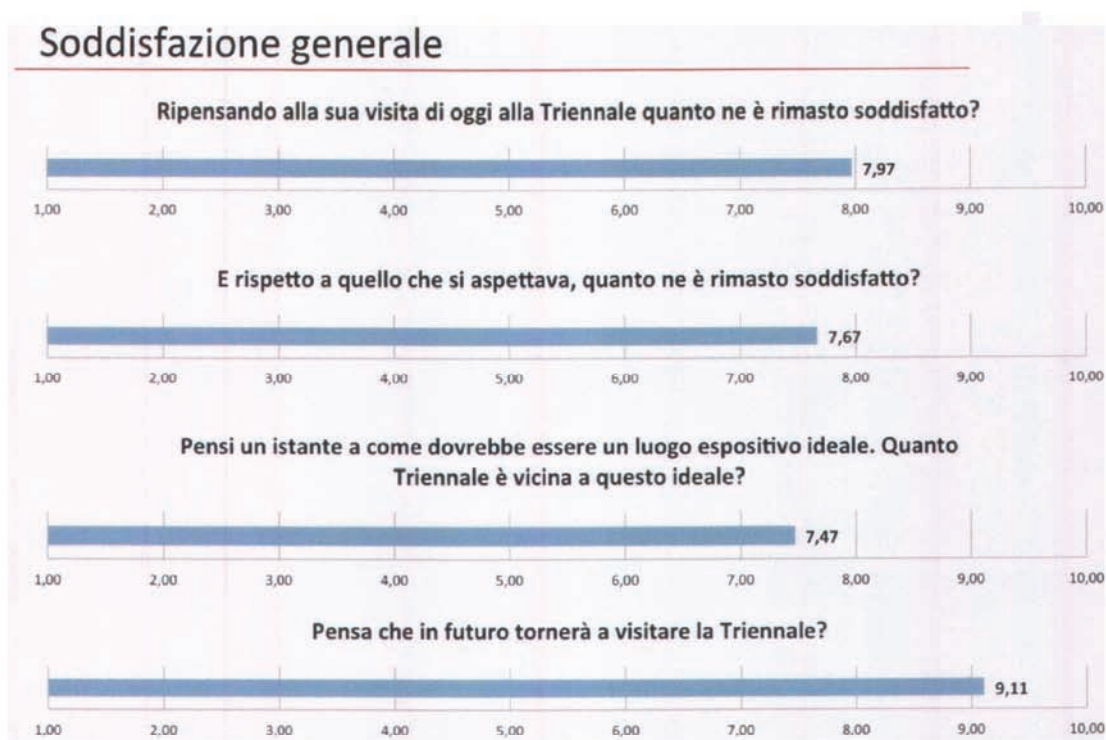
Soddisfazione generale

Ripensando alla sua visita di oggi alla Triennale quanto ne è rimasto soddisfatto?

7,97

1,00 2,00 3,00 4,00 5,00 6,00 7,00 8,00 9,00 10,00

E rispetto a quello che si aspettava, quanto ne è rimasto soddisfatto?

7,67

1,00 2,00 3,00 4,00 5,00 6,00 7,00 8,00 9,00 10,00

Pensi un istante a come dovrebbe essere un luogo espositivo ideale. Quanto Triennale è vicina a questo ideale?

7,47

1,00 2,00 3,00 4,00 5,00 6,00 7,00 8,00 9,00 10,00

Pensa che in futuro tornerà a visitare la Triennale?

9,11

1,00 2,00 3,00 4,00 5,00 6,00 7,00 8,00 9,00 10,00